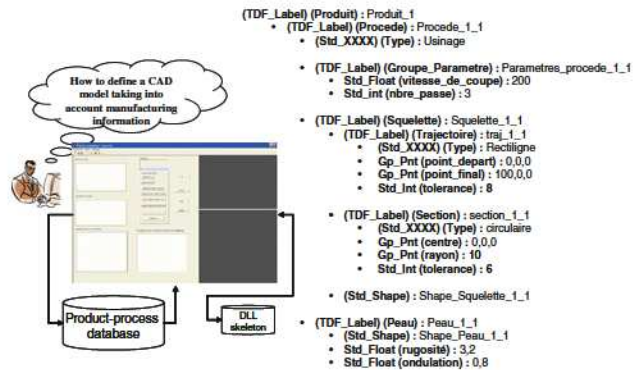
How to define a CAD model taking into account manufacturing information

Product-process database

DLL skeleton

(TDF_Label) (Produit) : Produit_1
• (TDF_Label) (Procede) : Procede_1_1
• (Std_XXXX) (Type) : Usinage

• (TDF_Label) (Groupe_Parametre) : Parametres_procede_1_1
• Std_Float (vitesse_de_coupe) : 200
• Std_int (nbre_passe) : 3

• (TDF_Label) (Squelette) : Squelette_1_1
• (TDF_Label) (Trajectoire) : traj_1_1
• (Std_XXXX) (Type) : Rectiligne
• Gp_Pnt (point_depart) : 0,0,0
• Gp_Pnt (point_final) : 100,0,0
• Std_Int (tolerance) : 8

• (TDF_Label) (Section) : section_1_1
• (Std_XXXX) (Type) : circulaire
• Gp_Pnt (centre) : 0,0,0
• Gp_Pnt (rayon) : 10
• Std_Int (tolerance) : 6

• (Std_Shape) : Shape_Squelette_1_1

• (TDF_Label) (Peau) : Peau_1_1
• (Std_Shape) : Shape_Peau_1_1
• Std_Float (rugosité) : 3,2
• Std_Float (ondulation) : 0,8